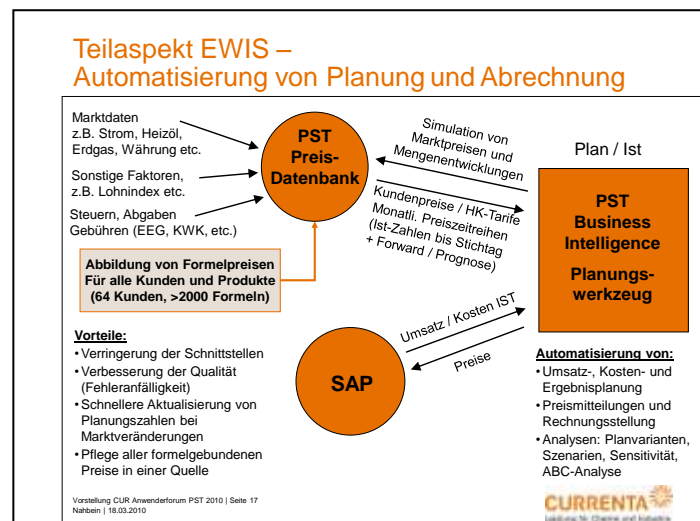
Teilaspekt EWIS –
Automatisierung von Planung und Abrechnung

Marktdaten
z.B. Strom, Heizöl, Erdgas, Währung etc.

Sonstige Faktoren, z.B. Lohnindex etc.

Steuern, Abgaben Gebühren (EEG, KWK, etc.)

PST Preis-Datenbank

Simulation von Marktpreisen und Mengenentwicklungen

Plan / Ist

Kundenpreise / HK-Tarife Monatl. Preiszeitreihen (Ist-Zahlen bis Stichtag + Forward / Prognose)

PST Business Intelligence

Planungswerkzeug

Abbildung von Formelpreisen Für alle Kunden und Produkte (64 Kunden, >2000 Formeln)

Vorteile:
• Verringerung der Schnittstellen
• Verbesserung der Qualität (Fehleranfälligkeit)
• Schnellere Aktualisierung von Planungszahlen bei Marktveränderungen
• Pflege aller formelgebundenen Preise in einer Quelle

Umsatz / Kosten IST

Preise

SAP

Automatisierung von:
• Umsatz-, Kosten- und Ergebnisplanung
• Preismitteilungen und Rechnungsstellung
• Analysen: Planvarianten, Szenarien, Sensitivität, ABC-Analyse

Vorstellung CUR Anwenderforum PST 2010 | Seite 17
Nahbein | 18.03.2010

CURRENTA
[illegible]